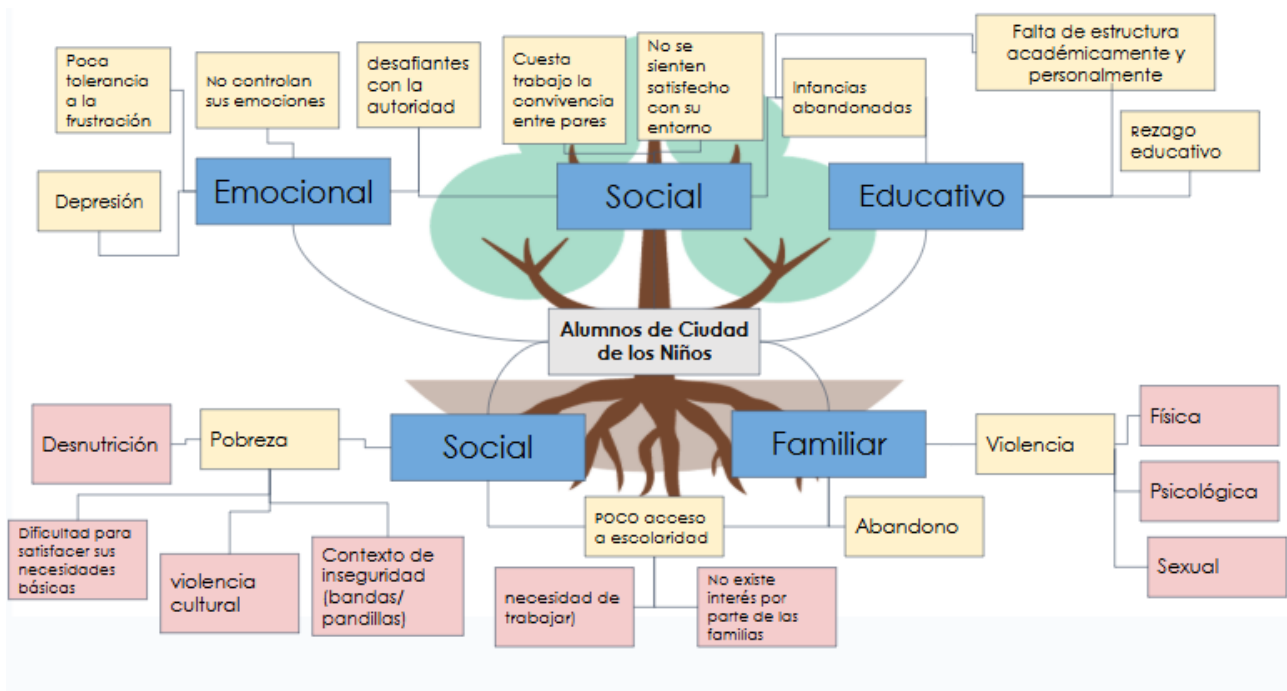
Poca tolerancia a la frustración

No controlan sus emociones

desafiantes con la autoridad

Cuesta trabajo la convivencia entre pares

No se sienten satisfecho con su entorno

Infancias abandonadas

Falta de estructura académicamente y personalmente

Rezago educativo

Depresión

Emocional

Social

Educativo

Alumnos de Ciudad de los Niños

Desnutrición

Pobreza

Social

Familiar

Violencia

Física

Psicológica

Sexual

Dificultad para satisfacer sus necesidades básicas

violencia cultural

Contexto de inseguridad (bandas/ pandillas)

POCO acceso a escolaridad

Abandono

necesidad de trabajar)

No existe interés por parte de las familias